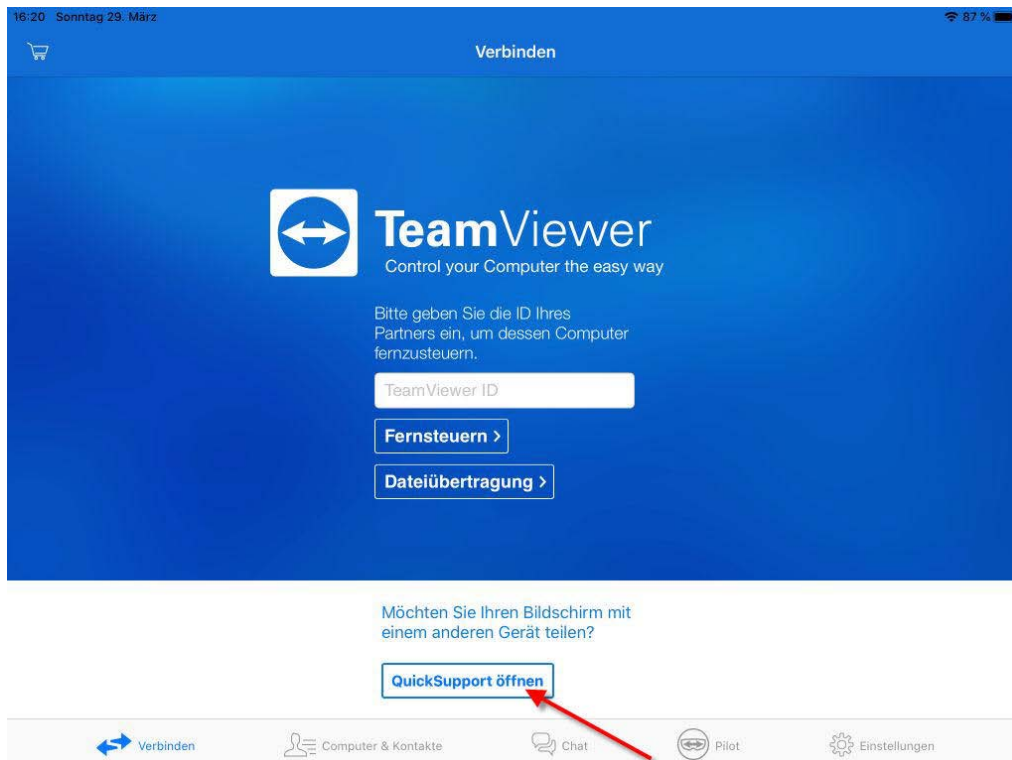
16:20 Sonntag 29. März

87 %

Verbinden

TeamViewer
Control your Computer the easy way

Bitte geben Sie die ID Ihres Partners ein, um dessen Computer fernzusteuern.

TeamViewer ID

Fernsteuern >

Dateiübertragung >

Möchten Sie Ihren Bildschirm mit einem anderen Gerät teilen?

QuickSupport öffnen

Verbinden Computer & Kontakte Chat Pilot Einstellungen